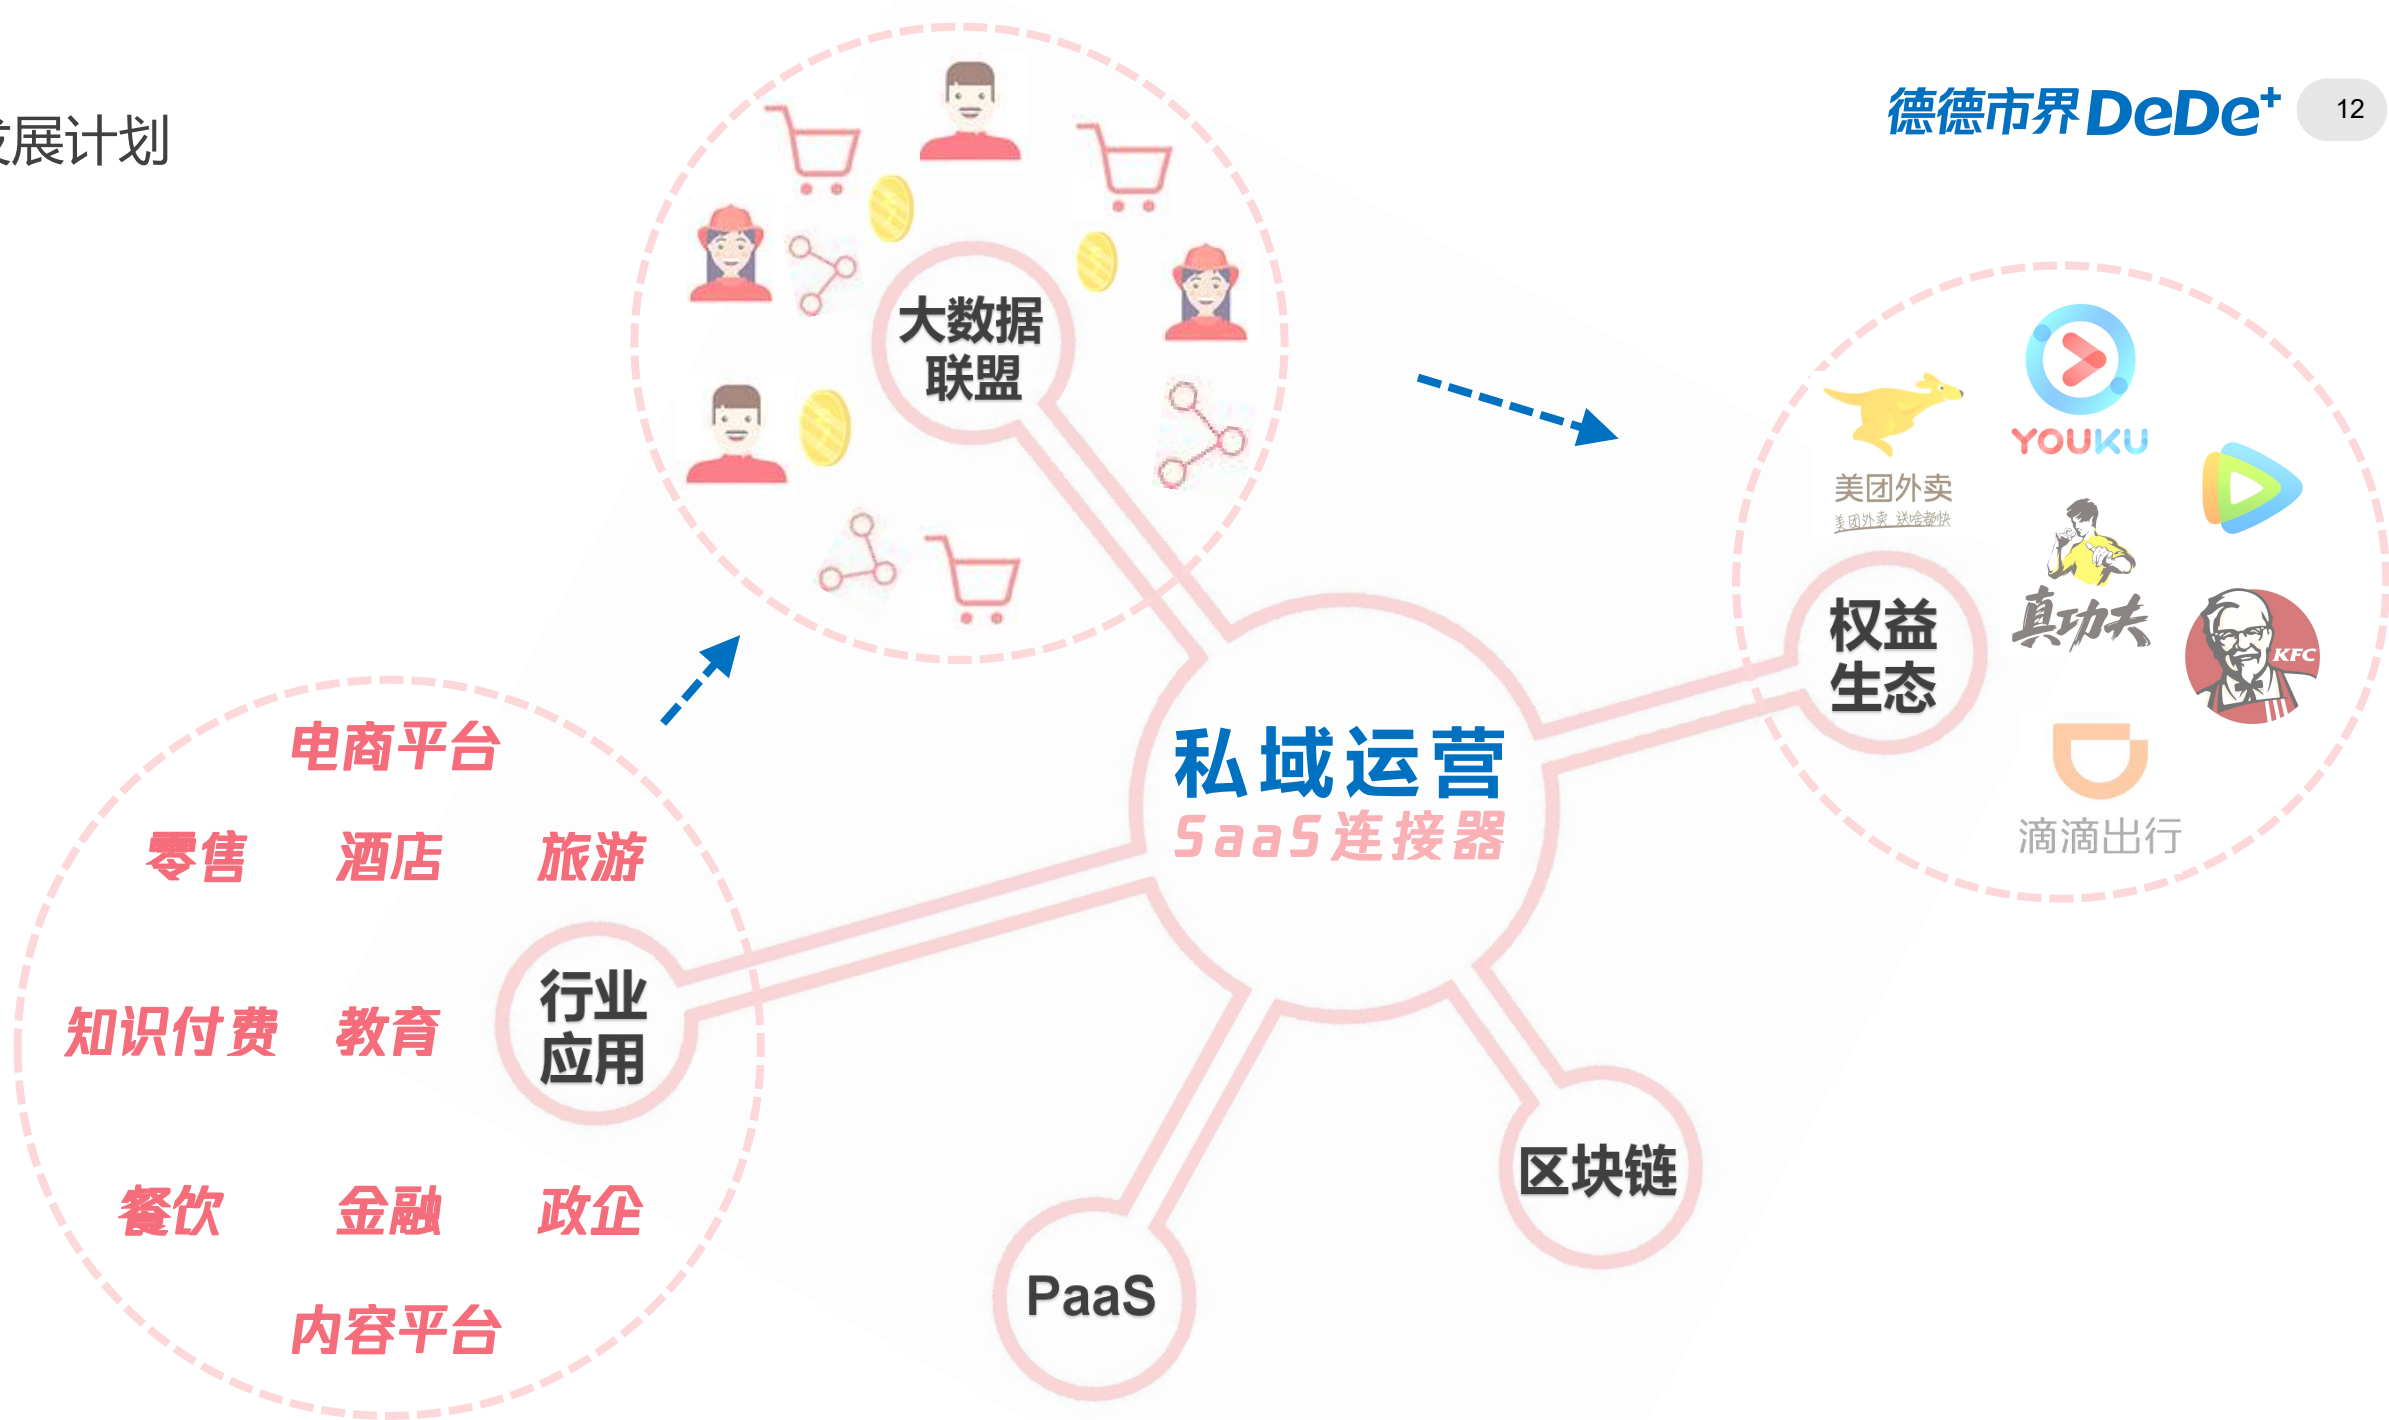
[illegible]展计划

德德市界 DeDe⁺ 12

大数据联盟

私域运营
SaaS连接器

权益生态

美团外卖
美团外卖 送啥都快

YOUKU

真功夫

KFC

滴滴出行

电商平台

零售 酒店 旅游

知识付费 教育

行业应用

餐饮 金融 政企

内容平台

PaaS

区块链